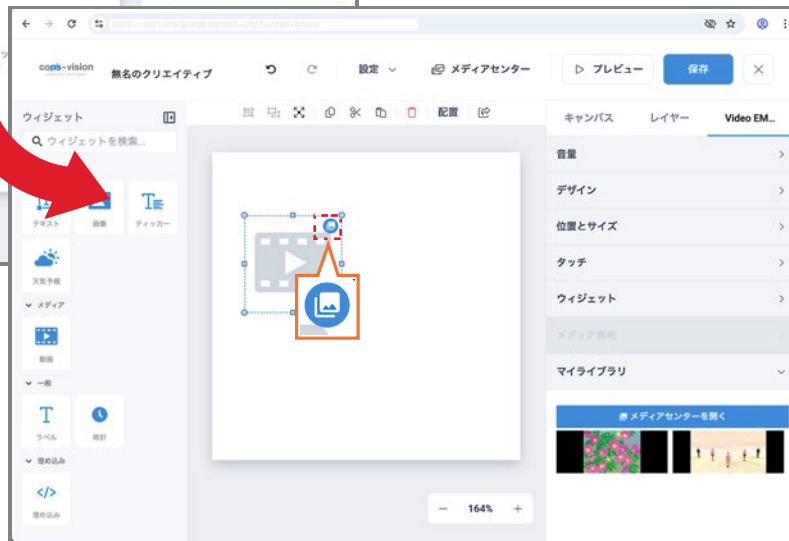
coms-vision

無名のクリエイティブ

設定

メディアセンター

プレビュー

保存

ウィジェット

ウィジェットを検索...

テキスト

画像

ティッカー

天気予報

メディア

動画

一般

ラベル

時計

埋め込み

埋め込み

配置

キャンバス

レイヤー

Video EM...

音量

デザイン

位置とサイズ

タッチ

ウィジェット

メディア情報

マイライブラリ

メディアセンターを開く

164%